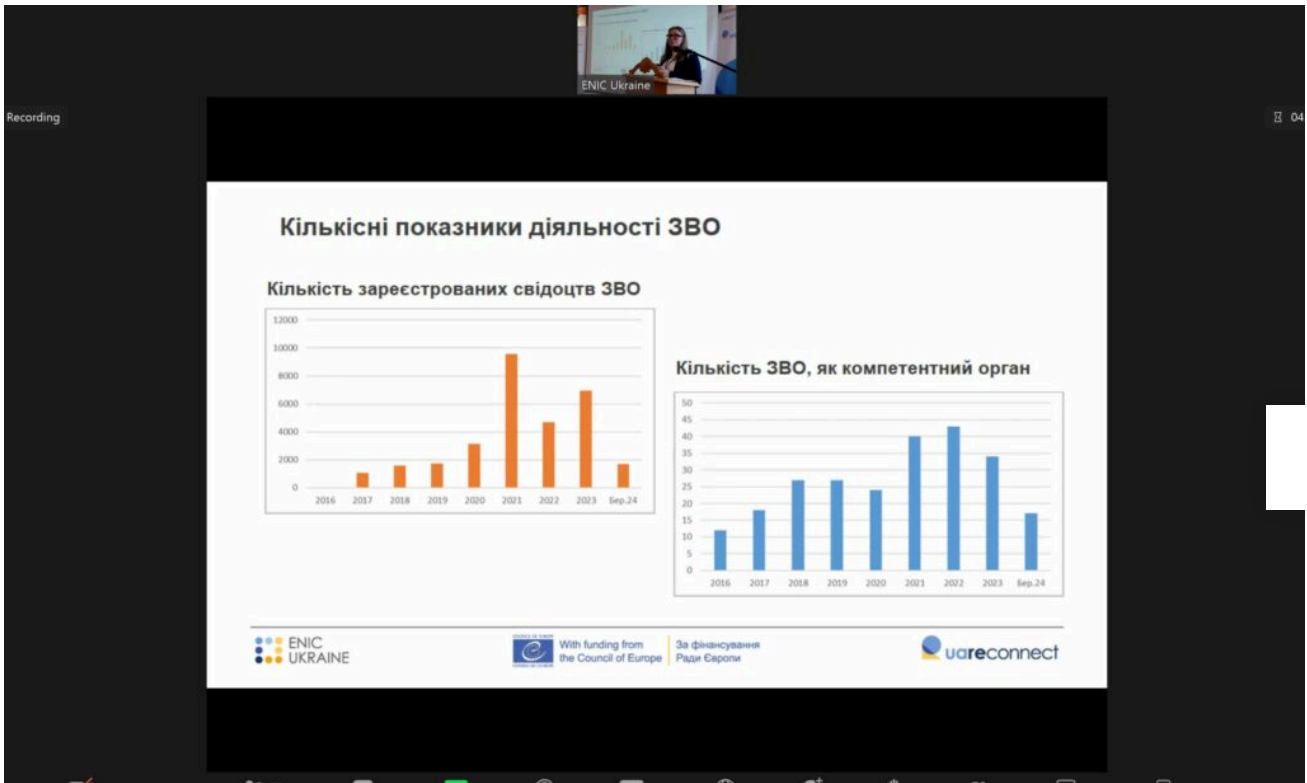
ENIC Ukraine

Recording

04

Кількісні показники діяльності ЗВО

Кількість зареєстрованих свідоцтв ЗВО

12000
10000
8000
6000
4000
2000
0
2016 2017 2018 2019 2020 2021 2022 2023 Бер.24

Кількість ЗВО, як компетентний орган

50
45
40
35
30
25
20
15
10
5
0
2016 2017 2018 2019 2020 2021 2022 2023 Бер.24

ENIC UKRAINE

With funding from the Council of Europe | За фінансування Ради Європи

uareconnect